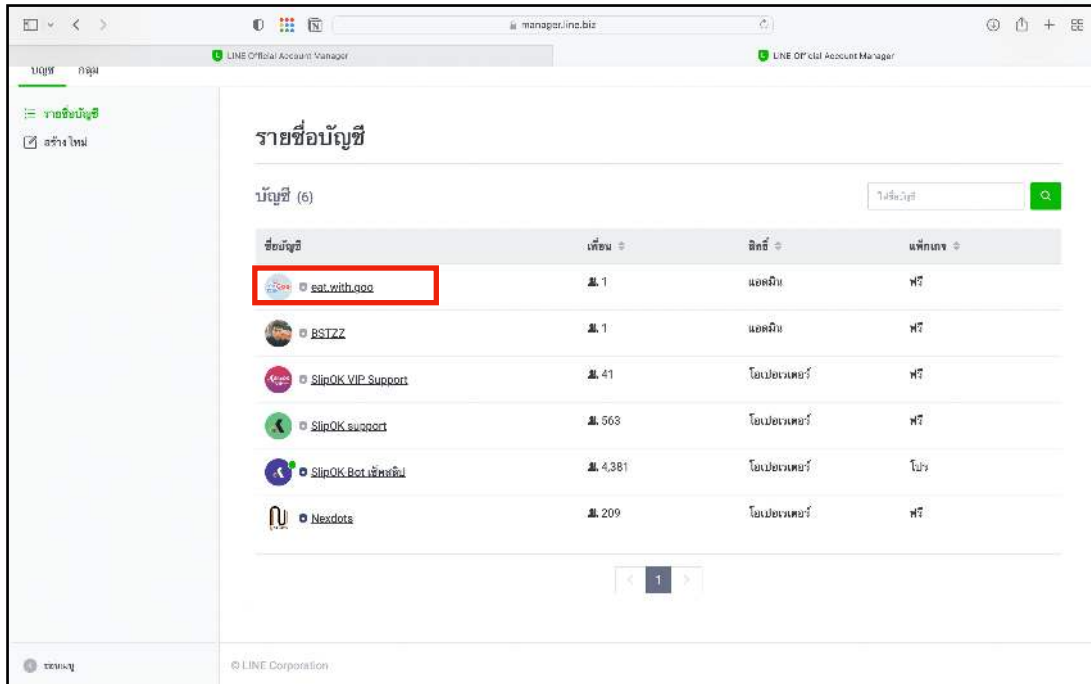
manager.line.biz

LINE Official Account Manager

LINE Official Account Manager

บัญชี กลุ่ม

รายชื่อบัญชี

สร้างใหม่

รายชื่อบัญชี

บัญชี (6)

ใส่ชื่อบัญชี

| ชื่อบัญชี | เพื่อน | สิทธิ์ | แพ็กเกจ |
|---|---|---|---|
| eat.with.goo | 1 | แอดมิน | ฟรี |
| BSTZZ | 1 | แอดมิน | ฟรี |
| SlipOK VIP Support | 41 | โอเปอเรเตอร์ | ฟรี |
| SlipOK support | 563 | โอเปอเรเตอร์ | ฟรี |
| SlipOK Bot เช็คสลิป | 4,381 | โอเปอเรเตอร์ | โปร |
| Nexdots | 209 | โอเปอเรเตอร์ | ฟรี |

1

ระบบเมนู

© LINE Corporation